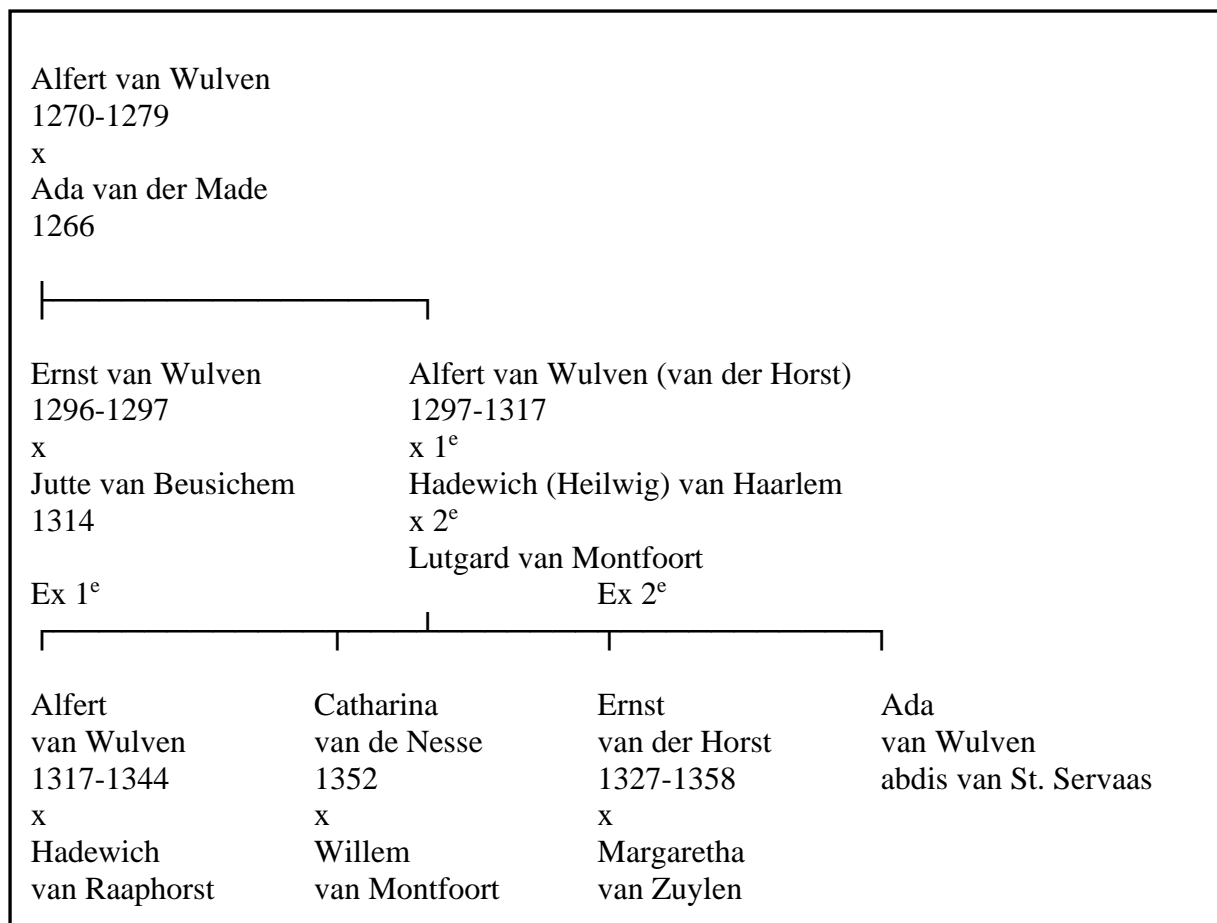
Alfert van Wulven
1270-1279
x
Ada van der Made
1266

Ernst van Wulven
1296-1297
x
Jutte van Beusichem
1314

Alfert van Wulven (van der Horst)
1297-1317
x 1$^{e}$
Hadewich (Heilwig) van Haarlem
x 2$^{e}$
Lutgard van Montfoort

Ex 1$^{e}$

Ex 2$^{e}$

Alfert
van Wulven
1317-1344
x
Hadewich
van Raaphorst

Catharina
van de Nesse
1352
x
Willem
van Montfoort

Ernst
van der Horst
1327-1358
x
Margaretha
van Zuylen

Ada
van Wulven
abdis van St. Servaas